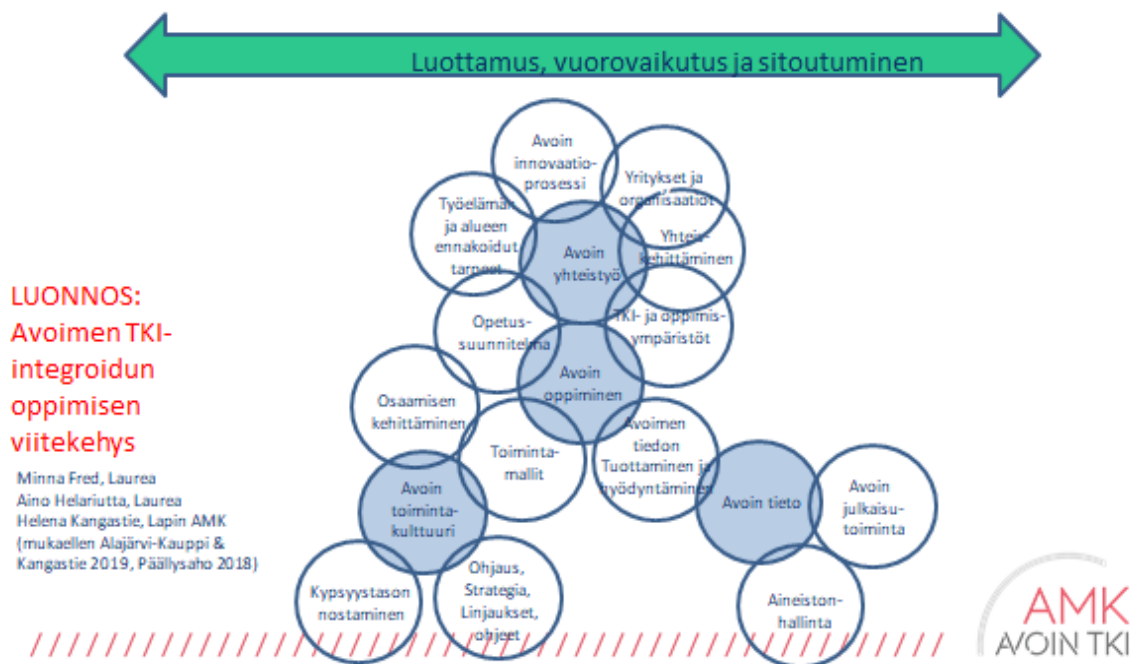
Luottamus, vuorovaikutus ja sitoutuminen

LUONNOS: Avoimen TKI-integroidun oppimisen viitekehys

Minna Fred, Laurea
Aino Helariutta, Laurea
Helena Kangastie, Lapin AMK
(mukaellen Alajärvi-Kauppi & Kangastie 2019, Päällysaho 2018)

Avoin innovaatioprosessi

Yritykset ja organisaatiot

Työelämän ja alueen ennakoidut tarpeet

Avoin yhteistyö

Yhteiskehittäminen

Opetussuunnitelma

TKI- ja oppimisympäristöt

Avoin oppiminen

Osaamisen kehittäminen

Toimintamallit

Avoimen tiedon Tuottaminen ja hyödyntäminen

Avoin toimintakulttuuri

Avoin tieto

Avoin julkaisutoiminta

Kypsyystason nostaminen

Ohjaus, Strategia, Linjaukset, ohjeet

Aineistonhallinta

AMK
AVOIN TKI